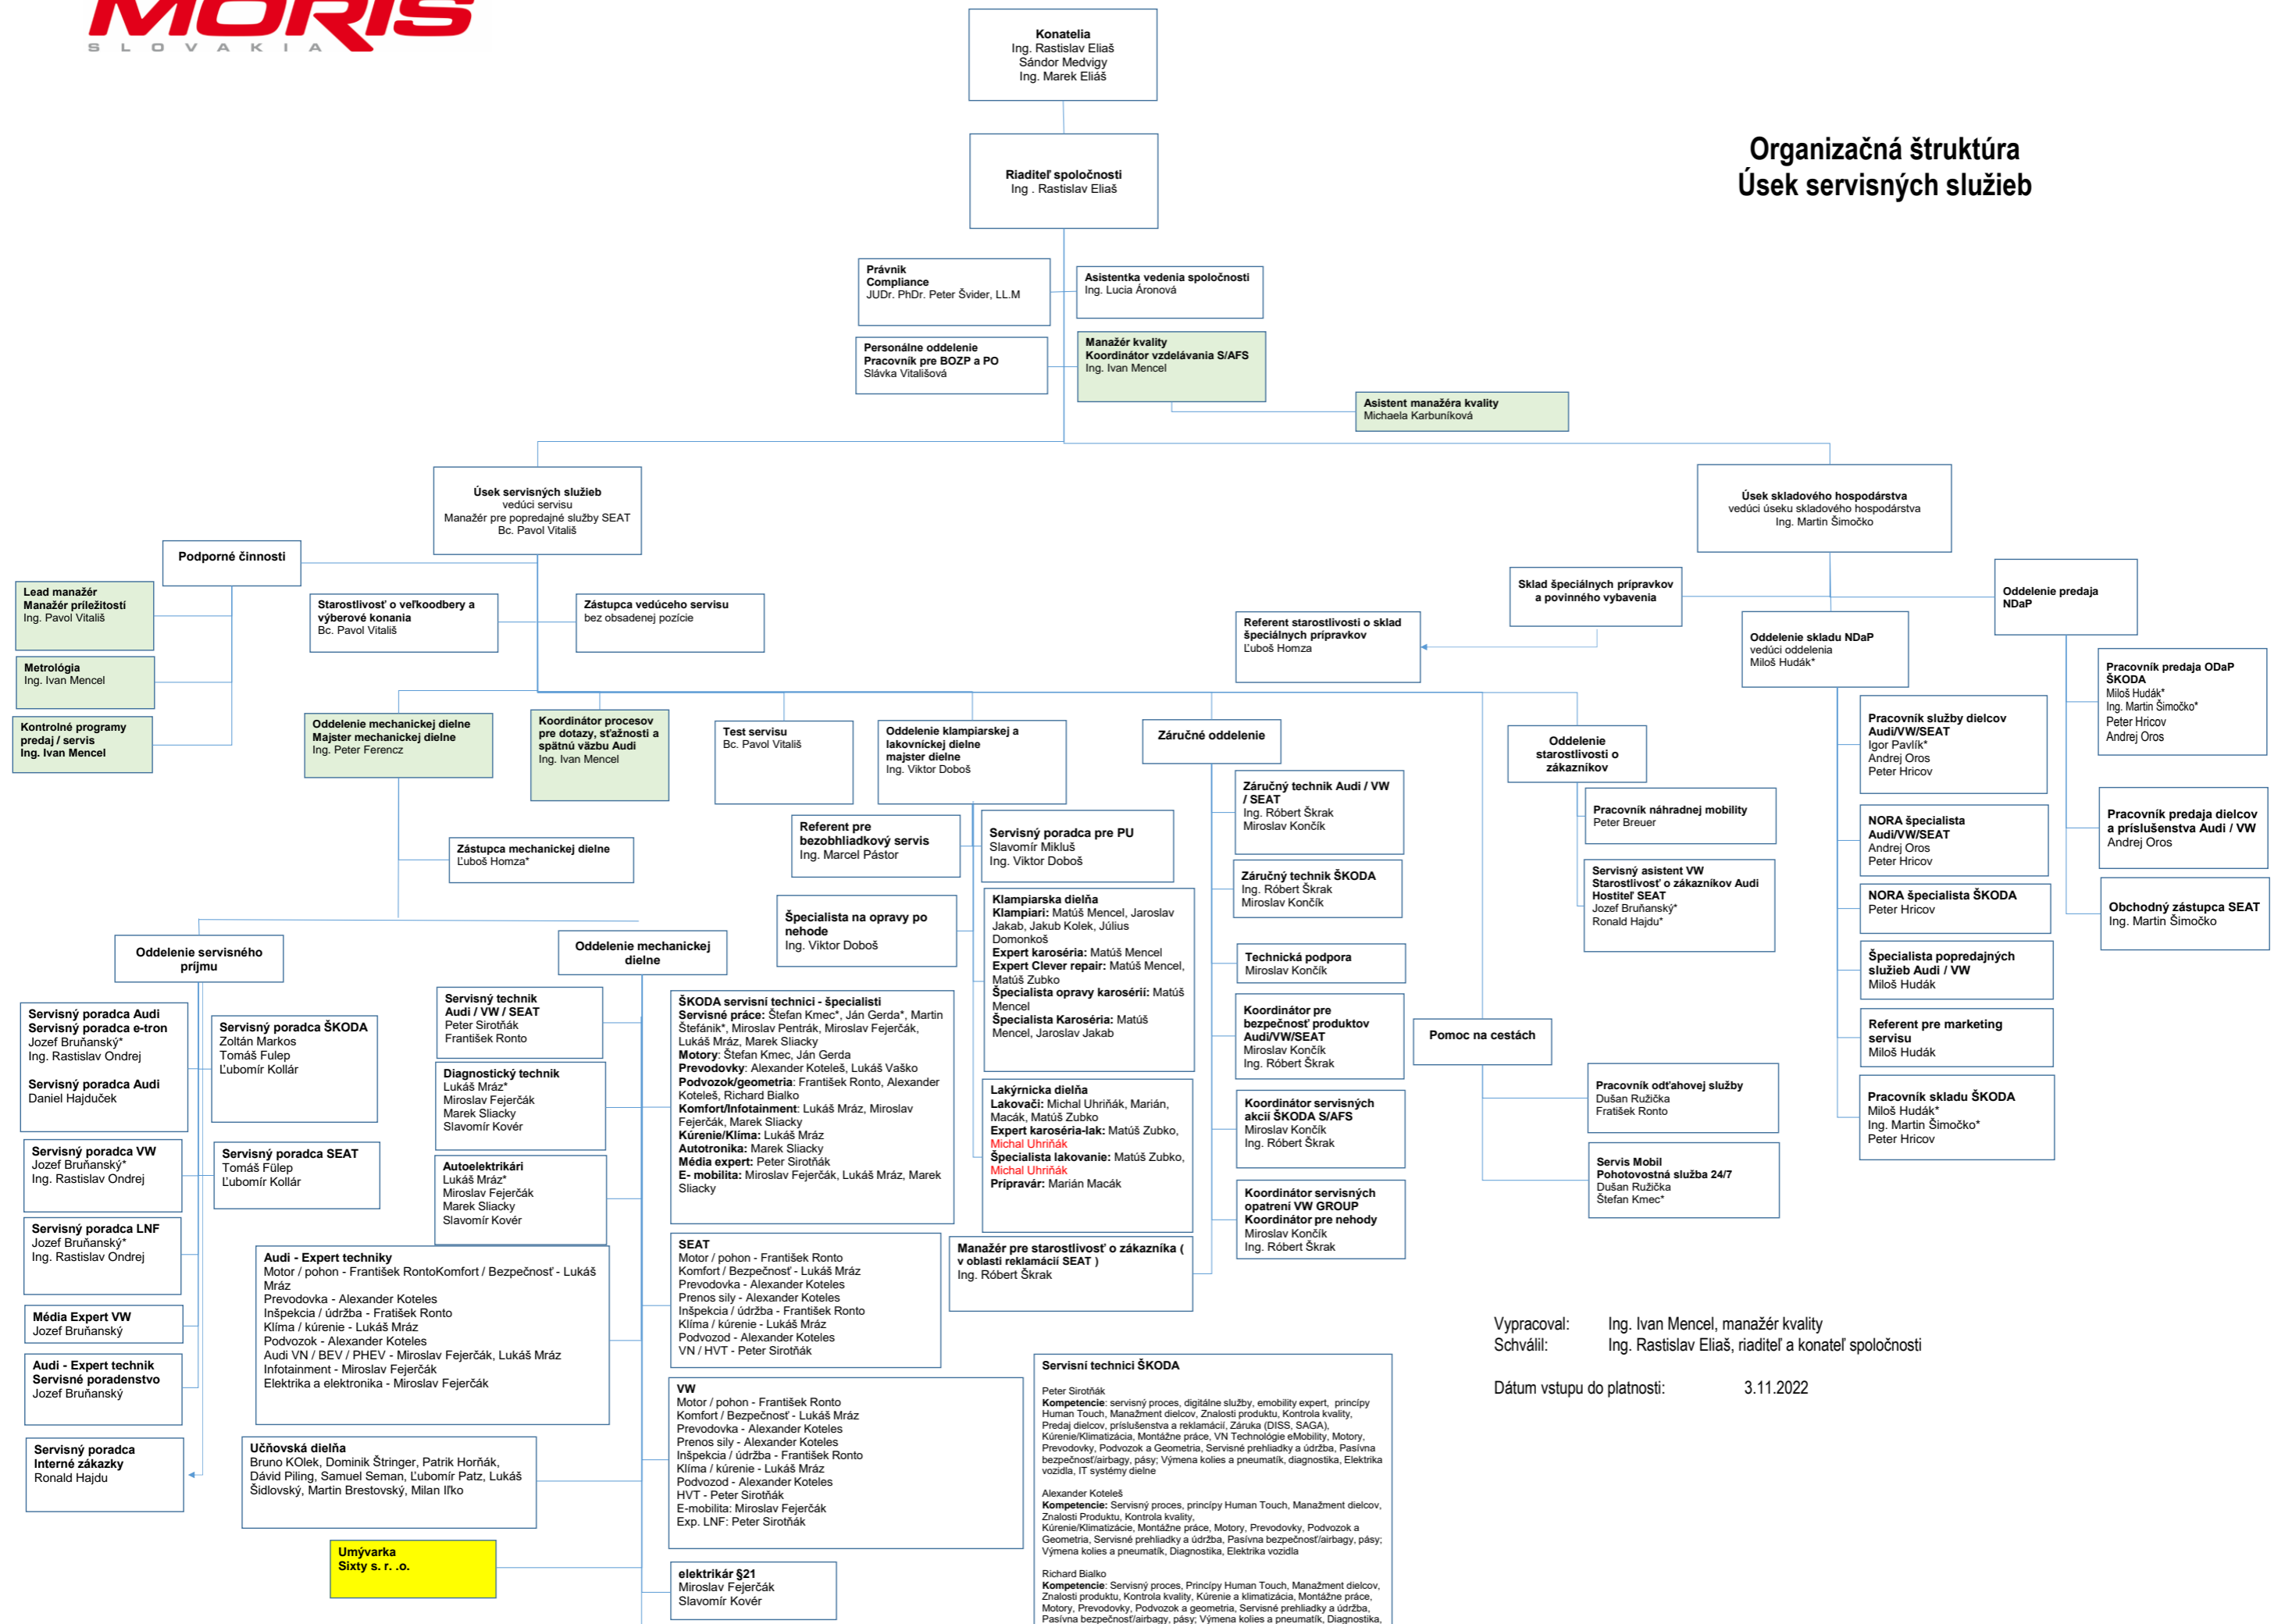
MORIS
S L O V A K I A

Konatelia
Ing. Rastislav Eliaš
Sándor Medvigy
Ing. Marek Eliáš

Organizačná štruktúra
Úsek servisných služieb

Riaditeľ spoločnosti
Ing . Rastislav Eliaš

Právnik
Compliance
JUDr. PhDr. Peter Švider, LL.M

Asistentka vedenia spoločnosti
Ing. Lucia Áronová

Personálne oddelenie
Pracovník pre BOZP a PO
Slávka Vitališová

Manažér kvality
Koordinátor vzdelávania S/AFS
Ing. Ivan Mencel

Asistent manažéra kvality
Michaela Karbuníková

Úsek servisných služieb
vedúci servisu
Manažér pre popredajné služby SEAT
Bc. Pavol Vitališ

Úsek skladového hospodárstva
vedúci úseku skladového hospodárstva
Ing. Martin Šimočko

Podporné činnosti

Lead manažér
Manažér príležitostí
Ing. Pavol Vitališ

Metrológia
Ing. Ivan Mencel

Kontrolné programy predaj / servis
Ing. Ivan Mencel

Starostlivosť o veľkoodbery a výberové konania
Bc. Pavol Vitališ

Zástupca vedúceho servisu
bez obsadenej pozície

Sklad špeciálnych prípravkov a povinného vybavenia

Referent starostlivosti o sklad špeciálnych prípravkov
Ľuboš Homza

Oddelenie skladu NDaP
vedúci oddelenia
Miloš Hudák*

Oddelenie predaja NDaP

Pracovník predaja ODaP ŠKODA
Miloš Hudák*
Ing. Martin Šimočko*
Peter Hricov
Andrej Oros

Oddelenie mechanickej dielne
Majster mechanickej dielne
Ing. Peter Ferencz

Koordinátor procesov pre dotazy, sťažnosti a spätnú väzbu Audi
Ing. Ivan Mencel

Test servisu
Bc. Pavol Vitališ

Oddelenie klampiarskej a lakovníckej dielne
majster dielne
Ing. Viktor Doboš

Záručné oddelenie

Oddelenie starostlivosti o zákazníkov

Pracovník služby dielcov Audi/VW/SEAT
Igor Pavlík*
Andrej Oros
Peter Hricov

Pracovník predaja dielcov a príslušenstva Audi / VW
Andrej Oros

Záručný technik Audi / VW / SEAT
Ing. Róbert Škrak
Miroslav Končík

Pracovník náhradnej mobility
Peter Breuer

NORA špecialista Audi/VW/SEAT
Andrej Oros
Peter Hricov

Referent pre bezobhliadkový servis
Ing. Marcel Pástor

Servisný poradca pre PU
Slavomír Mikluš
Ing. Viktor Doboš

Záručný technik ŠKODA
Ing. Róbert Škrak
Miroslav Končík

Servisný asistent VW
Starostlivosť o zákazníkov Audi
Hostiteľ SEAT
Jozef Bruňanský*
Ronald Hajdu*

NORA špecialista ŠKODA
Peter Hricov

Obchodný zástupca SEAT
Ing. Martin Šimočko

Zástupca mechanickej dielne
Ľuboš Homza*

Špecialista na opravy po nehode
Ing. Viktor Doboš

Klampiarska dielňa
Klampiari: Matúš Mencel, Jaroslav Jakab, Jakub Kolek, Július Domonkoš
Expert karoséria: Matúš Mencel
Expert Clever repair: Matúš Mencel, Matúš Zubko
Špecialista opravy karosérii: Matúš Mencel
Špecialista Karoséria: Matúš Mencel, Jaroslav Jakab

Technická podpora
Miroslav Končík

Špecialista popredajných služieb Audi / VW
Miloš Hudák

Oddelenie servisného príjmu

Oddelenie mechanickej dielne

Servisný poradca Audi
Servisný poradca e-tron
Jozef Bruňanský*
Ing. Rastislav Ondrej

Servisný poradca Audi
Daniel Hajduček

Servisný poradca ŠKODA
Zoltán Markos
Tomáš Fulep
Ľubomír Kollár

Servisný technik Audi / VW / SEAT
Peter Sirotňák
František Ronto

ŠKODA servisní technici - špecialisti
Servisné práce: Štefan Kmec*, Ján Gerda*, Martin Štefánik*, Miroslav Pentrák, Miroslav Fejerčák, Lukáš Mráz, Marek Sliacky
Motory: Štefan Kmec, Ján Gerda
Prevodovky: Alexander Koteleš, Lukáš Vaško
Podvozok/geometria: František Ronto, Alexander Koteleš, Richard Bialko
Komfort/Infotainment: Lukáš Mráz, Miroslav Fejerčák, Marek Sliacky
Kúrenie/Klíma: Lukáš Mráz
Autotronika: Marek Sliacky
Média expert: Peter Sirotňák
E- mobilita: Miroslav Fejerčák, Lukáš Mráz, Marek Sliacky

Koordinátor pre bezpečnosť produktov Audi/VW/SEAT
Miroslav Končík
Ing. Róbert Škrak

Pomoc na cestách

Referent pre marketing servisu
Miloš Hudák

Diagnostický technik
Lukáš Mráz*
Miroslav Fejerčák
Marek Sliacky
Slavomír Kovér

Lakýrnická dielňa
Lakovači: Michal Uhriňák, Marián, Macák, Matúš Zubko
Expert karoséria-lak: Matúš Zubko, Michal Uhriňák
Špecialista lakovanie: Matúš Zubko, Michal Uhriňák
Prípravár: Marián Macák

Pracovník odťahovej služby
Dušan Ružička
Fratišek Ronto

Pracovník skladu ŠKODA
Miloš Hudák*
Ing. Martin Šimočko*
Peter Hricov

Koordinátor servisných akcií ŠKODA S/AFS
Miroslav Končík
Ing. Róbert Škrak

Servisný poradca VW
Jozef Bruňanský*
Ing. Rastislav Ondrej

Servisný poradca SEAT
Tomáš Fülep
Ľubomír Kollár

Autoelektrikári
Lukáš Mráz*
Miroslav Fejerčák
Marek Sliacky
Slavomír Kovér

Servis Mobil
Pohotovostná služba 24/7
Dušan Ružička
Štefan Kmec*

Koordinátor servisných opatrení VW GROUP
Koordinátor pre nehody
Miroslav Končík
Ing. Róbert Škrak

Servisný poradca LNF
Jozef Bruňanský*
Ing. Rastislav Ondrej

Audi - Expert techniky
Motor / pohon - František RontoKomfort / Bezpečnosť - Lukáš Mráz
Prevodovka - Alexander Koteles
Inšpekcia / údržba - Fratišek Ronto
Klíma / kúrenie - Lukáš Mráz
Podvozok - Alexander Koteles
Audi VN / BEV / PHEV - Miroslav Fejerčák, Lukáš Mráz
Infotainment - Miroslav Fejerčák
Elektrika a elektronika - Miroslav Fejerčák

SEAT
Motor / pohon - František Ronto
Komfort / Bezpečnosť - Lukáš Mráz
Prevodovka - Alexander Koteles
Prenos sily - Alexander Koteles
Inšpekcia / údržba - Fratišek Ronto
Klíma / kúrenie - Lukáš Mráz
Podvozod - Alexander Koteles
VN / HVT - Peter Sirotňák

Manažér pre starostlivosť o zákazníka ( v oblasti reklamácií SEAT )
Ing. Róbert Škrak

Vypracoval: Ing. Ivan Mencel, manažér kvality
Schválil: Ing. Rastislav Eliaš, riaditeľ a konateľ spoločnosti

Dátum vstupu do platnosti: 3.11.2022

Média Expert VW
Jozef Bruňanský

Audi - Expert technik
Servisné poradenstvo
Jozef Bruňanský

VW
Motor / pohon - František Ronto
Komfort / Bezpečnosť - Lukáš Mráz
Prevodovka - Alexander Koteles
Prenos sily - Alexander Koteles
Inšpekcia / údržba - František Ronto
Klíma / kúrenie - Lukáš Mráz
Podvozod - Alexander Koteles
HVT - Peter Sirotňák
E-mobilita: Miroslav Fejerčák
Exp. LNF: Peter Sirotňák

Servisní technici ŠKODA

Peter Sirotňák
Kompetencie: servisný proces, digitálne služby, emobility expert, princípy Human Touch, Manažment dielcov, Znalosti produktu, Kontrola kvality, Predaj dielcov, príslušenstva a reklamácií, Záruka (DISS, SAGA), Kúrenie/Klimatizácie, Montážne práce, VN Technológie eMobility, Motory, Prevodovky, Podvozok a Geometria, Servisné prehliadky a údržba, Pasívna bezpečnosť/airbagy, pásy; Výmena kolies a pneumatík, diagnostika, Elektrika vozidla, IT systémy dielne

Alexander Koteleš
Kompetencie: Servisný proces, princípy Human Touch, Manažment dielcov, Znalosti Produktu, Kontrola kvality, Kúrenie/Klimatizácie, Montážne práce, Motory, Prevodovky, Podvozok a Geometria, Servisné prehliadky a údržba, Pasívna bezpečnosť/airbagy, pásy; Výmena kolies a pneumatík, Diagnostika, Elektrika vozidla

Richard Bialko
Kompetencie: Servisný proces, Princípy Human Touch, Manažment dielcov, Znalosti produktu, Kontrola kvality, Kúrenie a klimatizácia, Montážne práce, Motory, Prevodovky, Podvozok a geometria, Servisné prehliadky a údržba, Pasívna bezpečnosť/airbagy, pásy; Výmena kolies a pneumatík, Diagnostika,

Servisný poradca Interné zákazky
Ronald Hajdu

Učňovská dielňa
Bruno KOlek, Dominik Štringer, Patrik Horňák, Dávid Piling, Samuel Seman, Ľubomír Patz, Lukáš Šidlovský, Martin Brestovský, Milan Iľko

Umývarka
Sixty s. r. .o.

elektrikár §21
Miroslav Fejerčák
Slavomír Kovér